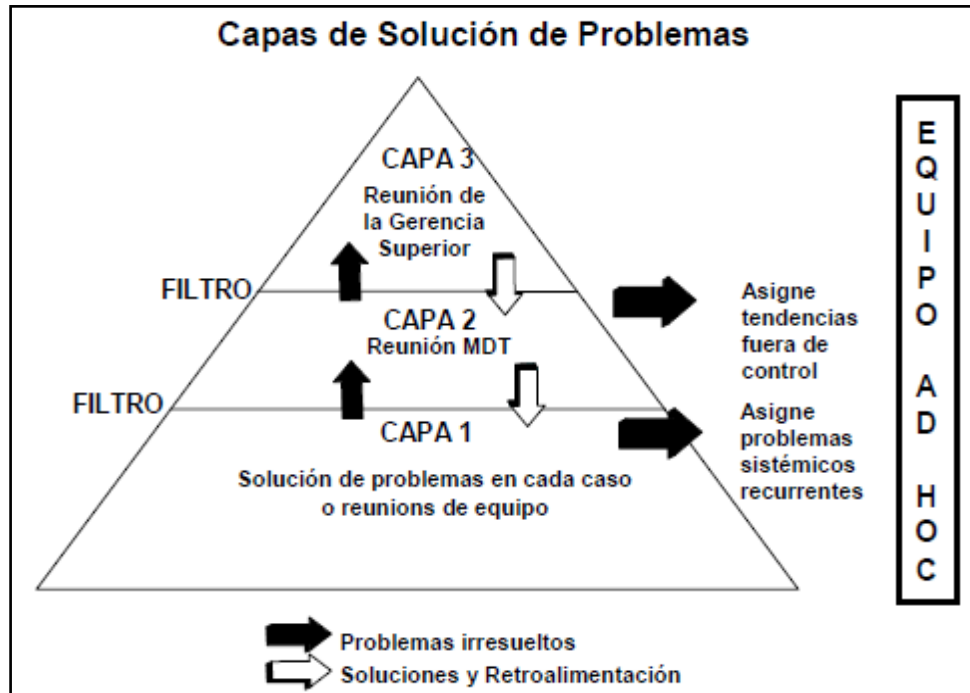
Capas de Solución de Problemas

CAPA 3
Reunión de la Gerencia Superior

FILTRO

CAPA 2
Reunión MDT

FILTRO

CAPA 1

Solución de problemas en cada caso o reunions de equipo

Asigne tendencias fuera de control

Asigne problemas sistémicos recurrentes

EQUIPO AD HOC

Problemas irresueltos
Soluciones y Retroalimentación